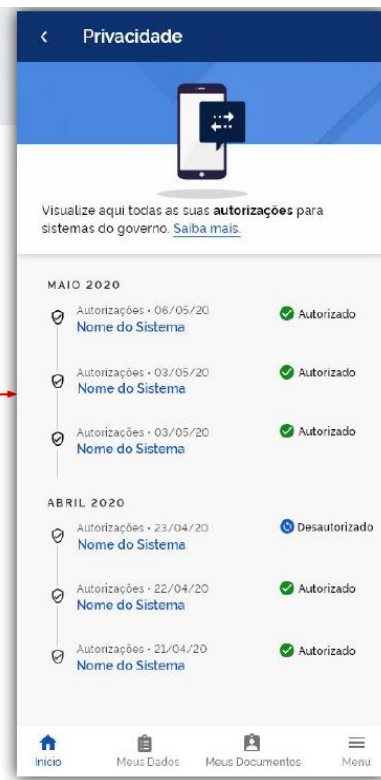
Privacidade

Visualize aqui todas as suas autorizações para sistemas do governo. Saiba mais.

MAIO 2020

Autorizações • 06/05/20
Nome do Sistema
Autorizado

Autorizações • 03/05/20
Nome do Sistema
Autorizado

Autorizações • 03/05/20
Nome do Sistema
Autorizado

ABRIL 2020

Autorizações • 23/04/20
Nome do Sistema
Desautorizado

Autorizações • 22/04/20
Nome do Sistema
Autorizado

Autorizações • 21/04/20
Nome do Sistema
Autorizado

Início
Meus Dados
Meus Documentos
Menu